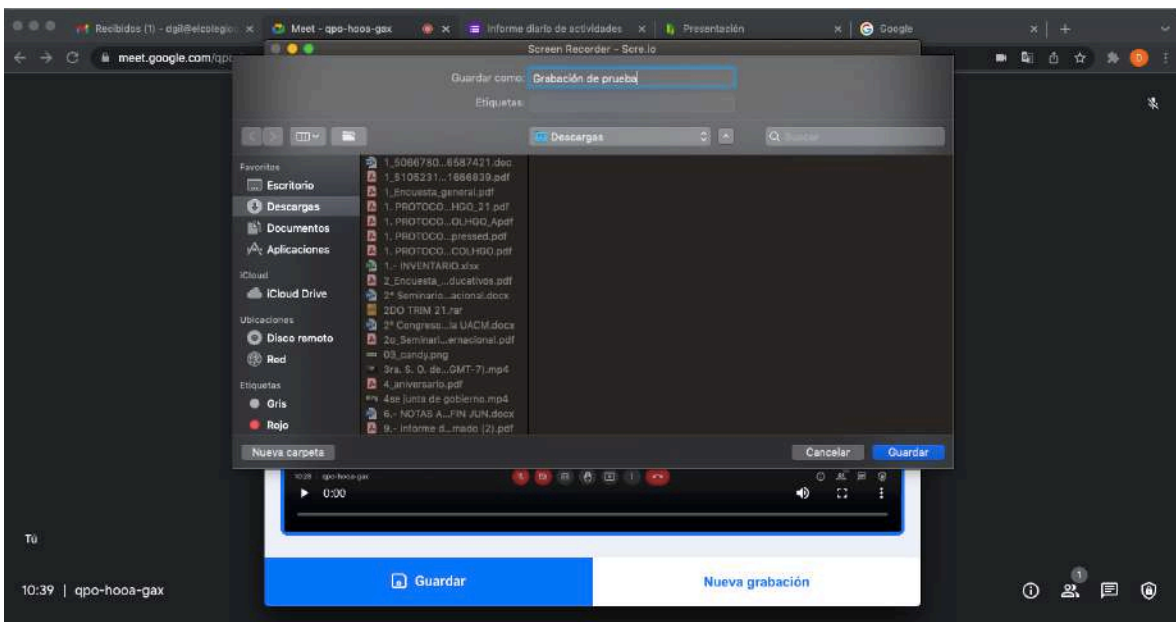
Recibidos (1) - dgil@elcolegio ×
Meet - qpo-hooa-gax
×
Informe diario de actividades ×
Presentación
×
Google
×
+

meet.google.com/qpo

Screen Recorder - Scre.io

Guardar como: Grabación de prueba
Etiquetas:

Descargas

Q Buscar

Favoritos
Escritorio
Descargas
Documentos
Aplicaciones
iCloud
iCloud Drive
Ubicaciones
Disco remoto
Red
Etiquetas
Gris
Rojo

1_5066780...6587421.doc
1_5105231...1666839.pdf
1_Encuesta_general.pdf
1. PROTOCO...HGO_21.pdf
1. PROTOCO...OLHGO_A.pdf
1. PROTOCO...pressed.pdf
1. PROTOCO...COLHGO.pdf
1.- INVENTARIO.xlsx
2_Encuesta_...ducativos.pdf
2º Seminario...acional.docx
2DO TRIM 21.rar
2º Congreso...la UACM.docx
2o_Seminari...ernacional.pdf
03_candy.png
3ra. S. O. de...GMT-7).mp4
4_aniversario.pdf
4se junta de gobierno.mp4
6.- NOTAS A...FIN JUN.docx
9.- Informe d...mado (2).pdf

Nueva carpeta
Cancelar
Guardar

10:28 | qpo-hooa-gax
0:00

Tú

10:39 | qpo-hooa-gax

Guardar
Nueva grabación

1